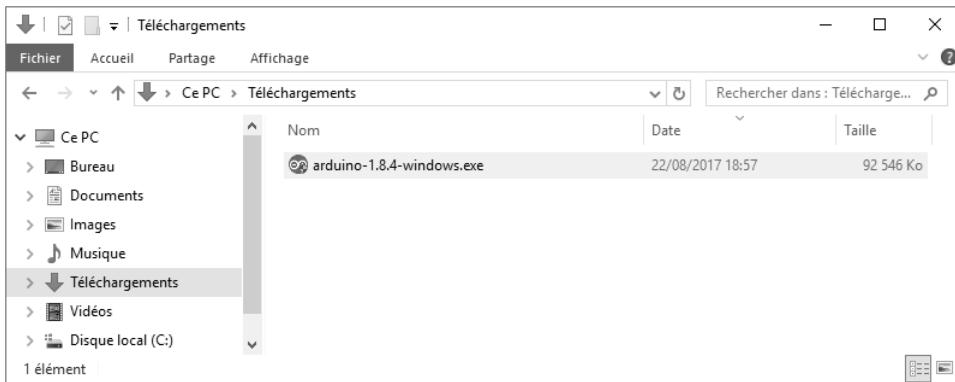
Téléchargements

Fichier Accueil Partage Affichage

Ce PC › Téléchargements

Rechercher dans : Télécharge...

Ce PC
Bureau
Documents
Images
Musique
Téléchargements
Vidéos
Disque local (C:)

| Nom | Date | Taille |
|---|---|---|
| arduino-1.8.4-windows.exe | 22/08/2017 18:57 | 92 546 Ko |

1 élément